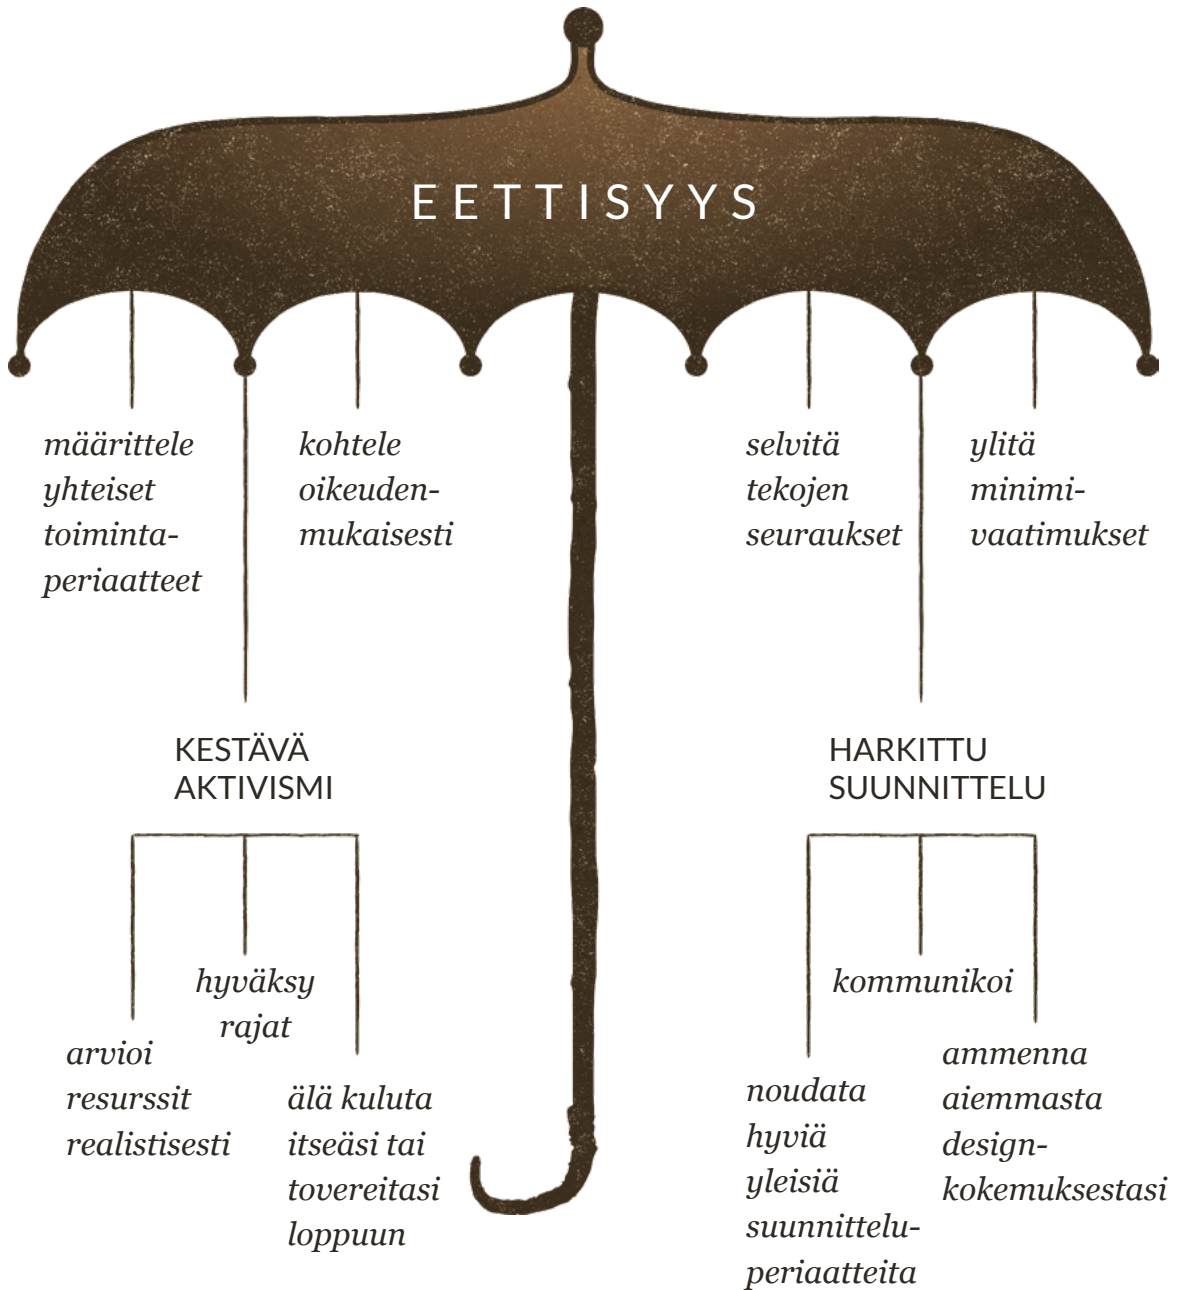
EETTISYYS

määrittele yhteiset toimintaperiaatteet

kohtele oikeudenmukaisesti

selvitä tekojen seuraukset

ylitä minimivaatimukset

KESTÄVÄ AKTIVISMI

hyväksy rajat

arvioi resurssit realistisesti

älä kuluta itseäsi tai tovereitasi loppuun

HARKITTU SUUNNITTELU

kommunikoi

noudata hyviä yleisiä suunnitteluperiaatteita

ammenna aiemmasta designkokemuksestasi